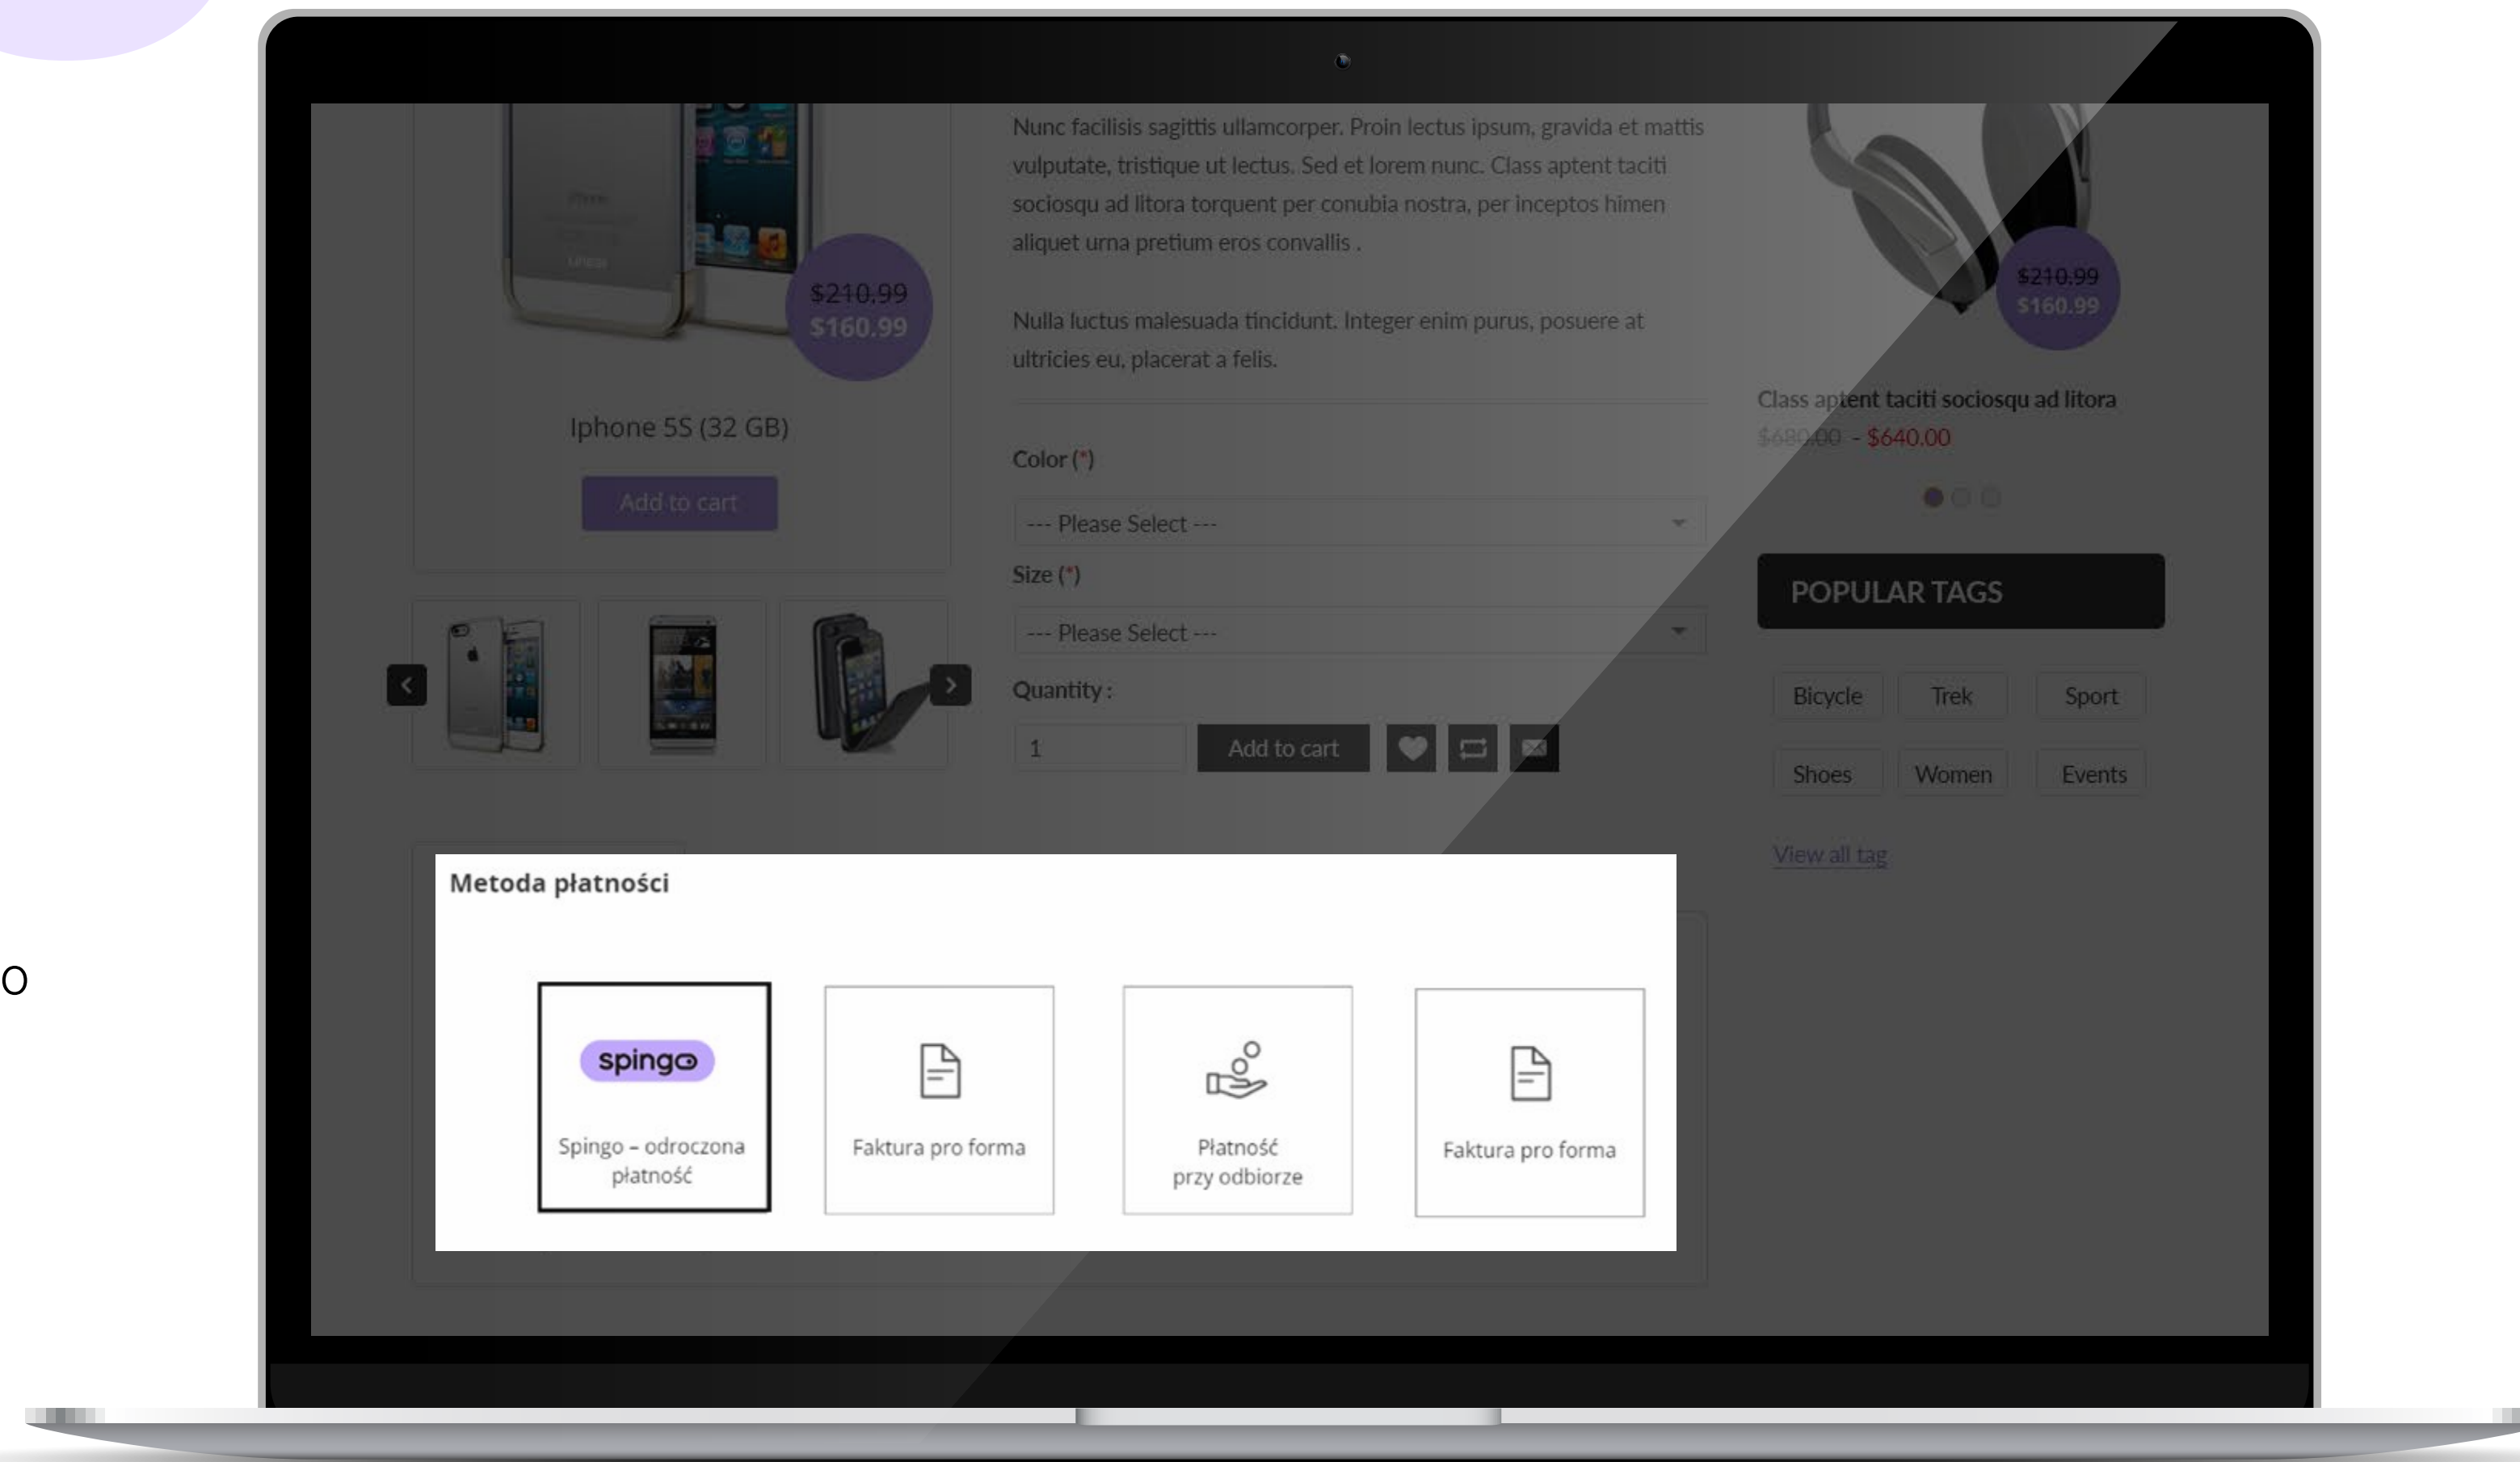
$210.99
$160.99

Iphone 5S (32 GB)

Add to cart

Nunc facilisis sagittis ullamcorper. Proin lectus ipsum, gravida et mattis vulputate, tristique ut lectus. Sed et lorem nunc. Class aptent taciti sociosqu ad litora torquent per conubia nostra, per inceptos himen aliquet urna pretium eros convallis .

Nulla luctus malesuada tincidunt. Integer enim purus, posuere at ultricies eu, placerat a felis.

Color (*)

--- Please Select ---

Size (*)

--- Please Select ---

Quantity :

1

Add to cart

$210.99
$160.99

Class aptent taciti sociosqu ad litora
$680.00 - $640.00

POPULAR TAGS

Bicycle
Trek
Sport
Shoes
Women
Events

View all tag

Metoda płatności

spingo

Spingo – odroczona płatność

Faktura pro forma

Płatność przy odbiorze

Faktura pro forma

O